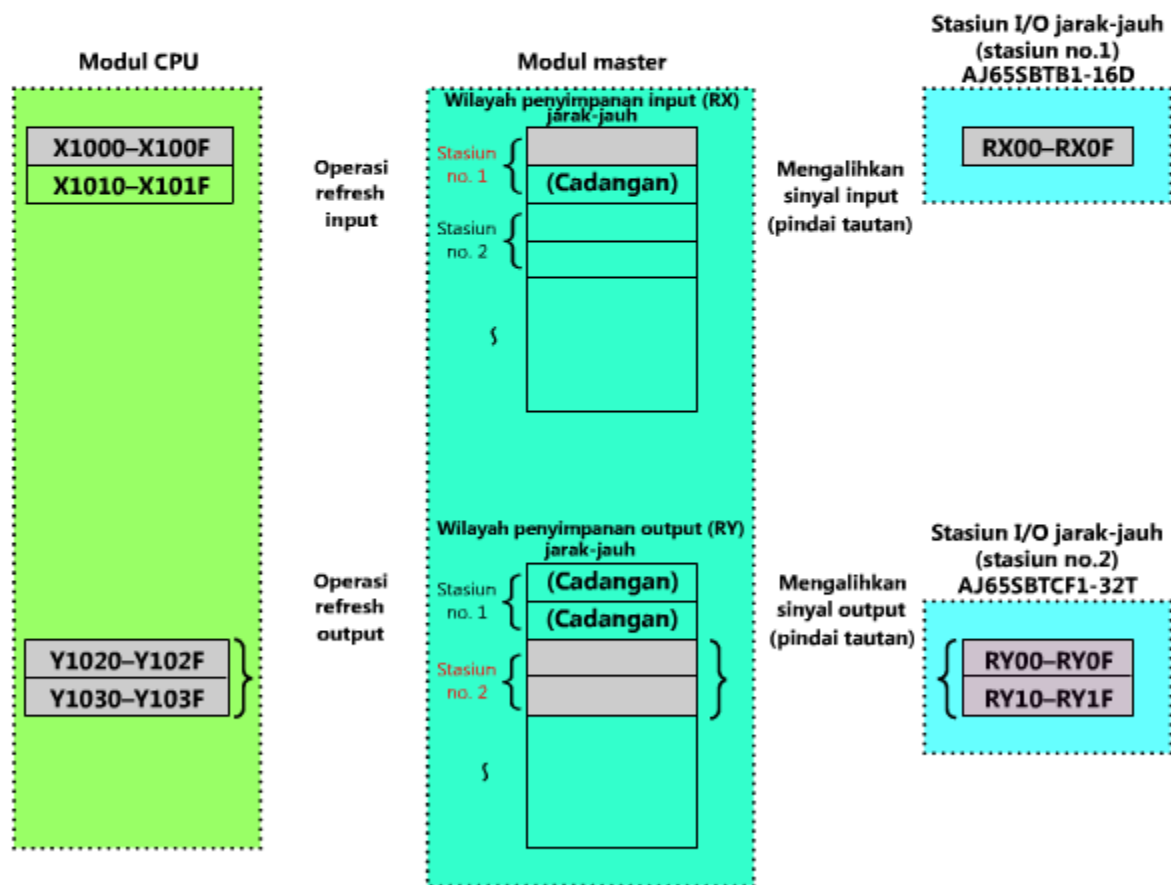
Modul CPU

X1000–X100F
X1010–X101F

Y1020–Y102F
Y1030–Y103F

Operasi refresh input

Operasi refresh output

Modul master

Wilayah penyimpanan input (RX) jarak-jauh

Stasiun no. 1
(Cadangan)
Stasiun no. 2

Wilayah penyimpanan output (RY) jarak-jauh

Stasiun no. 1
(Cadangan)
(Cadangan)
Stasiun no. 2

Mengalihkan sinyal input (pindai tautan)

Mengalihkan sinyal output (pindai tautan)

Stasiun I/O jarak-jauh (stasiun no.1) AJ65SBTB1-16D

RX00–RX0F

Stasiun I/O jarak-jauh (stasiun no.2) AJ65SBTCF1-32T

RY00–RY0F
RY10–RY1F